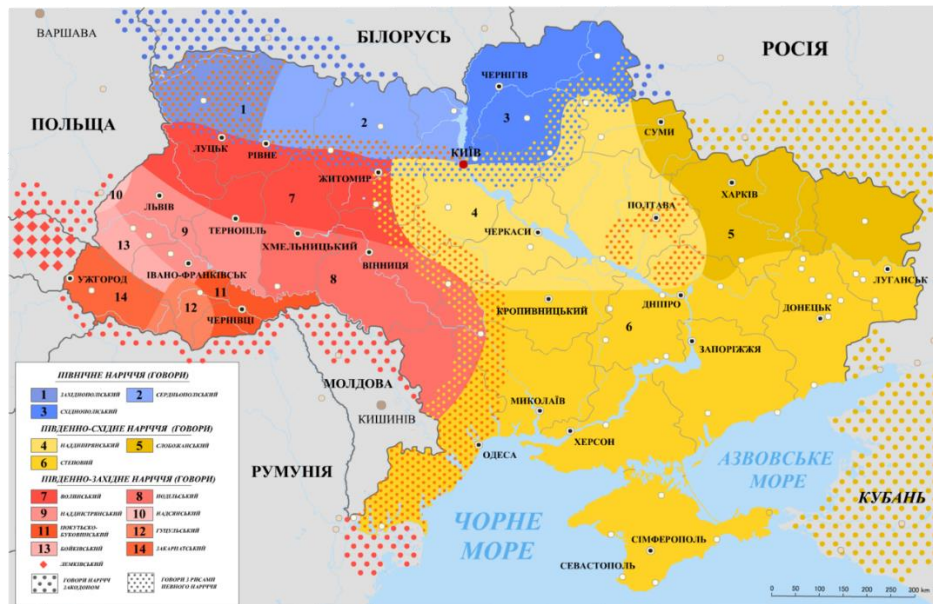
ВАРШАВА
БІЛОРУСЬ
РОСІЯ
ПОЛЬЩА
ЧЕРНІГІВ
1
2
3
СУМИ
ЛУЦЬК
РІВНЕ
КИЇВ
ЖИТОМИР
ХАРКІВ
10
7
4
ПОЛТАВА
ЛЬВІВ
ТЕРНОПІЛЬ
9
5
ЧЕРКАСИ
13
ХМЕЛЬНИЦЬКИЙ
ВІННИЦЯ
ІВАНО-ФРАНКІВСЬК
ЛУГАНСЬК
УЖГОРОД
8
11
14
КРОПИВНИЦЬКИЙ
ДНІПРО
ДОНЕЦЬК
12
ЧЕРНІВЦІ
6
ЗАПОРІЖЖЯ
МОЛДОВА
МИКОЛАЇВ
КИШИНІВ
ХЕРСОН
ОДЕСА
АЗОВСЬКЕ МОРЕ
РУМУНІЯ
КУБАНЬ
ЧОРНЕ МОРЕ
СІМФЕРОПОЛЬ
СЕВАСТОПОЛЬ

ПІВНІЧНЕ НАРІЧЧЯ (ГОВОРИ)
1 ЗАХІДНОПОЛІСЬКИЙ
2 СЕРЕДНЬОПОЛІСЬКИЙ
3 СХІДНОПОЛІСЬКИЙ
ПІВДЕННО-СХІДНЕ НАРІЧЧЯ (ГОВОРИ)
4 НАДДНІПРЯНСЬКИЙ
5 СЛОБОЖАНСЬКИЙ
6 СТЕПОВИЙ
ПІВДЕННО-ЗАХІДНЕ НАРІЧЧЯ (ГОВОРИ)
7 ВОЛИНСЬКИЙ
8 ПОДІЛЬСЬКИЙ
9 НАДДНІСТРЯНСЬКИЙ
10 НАДСЯНСЬКИЙ
11 ПОКУТСЬКО-БУКОВИНСЬКИЙ
12 ГУЦУЛЬСЬКИЙ
13 БОЙКІВСЬКИЙ
14 ЗАКАРПАТСЬКИЙ
ЛЕМКІВСЬКИЙ
ГОВОРИ НАРІЧЧЯ ЗАХОДНОМУ
ГОВОРИ З РИСАМИ ПЕВНОГО НАРІЧЧЯ

0 50 100 150 200 250 300 km